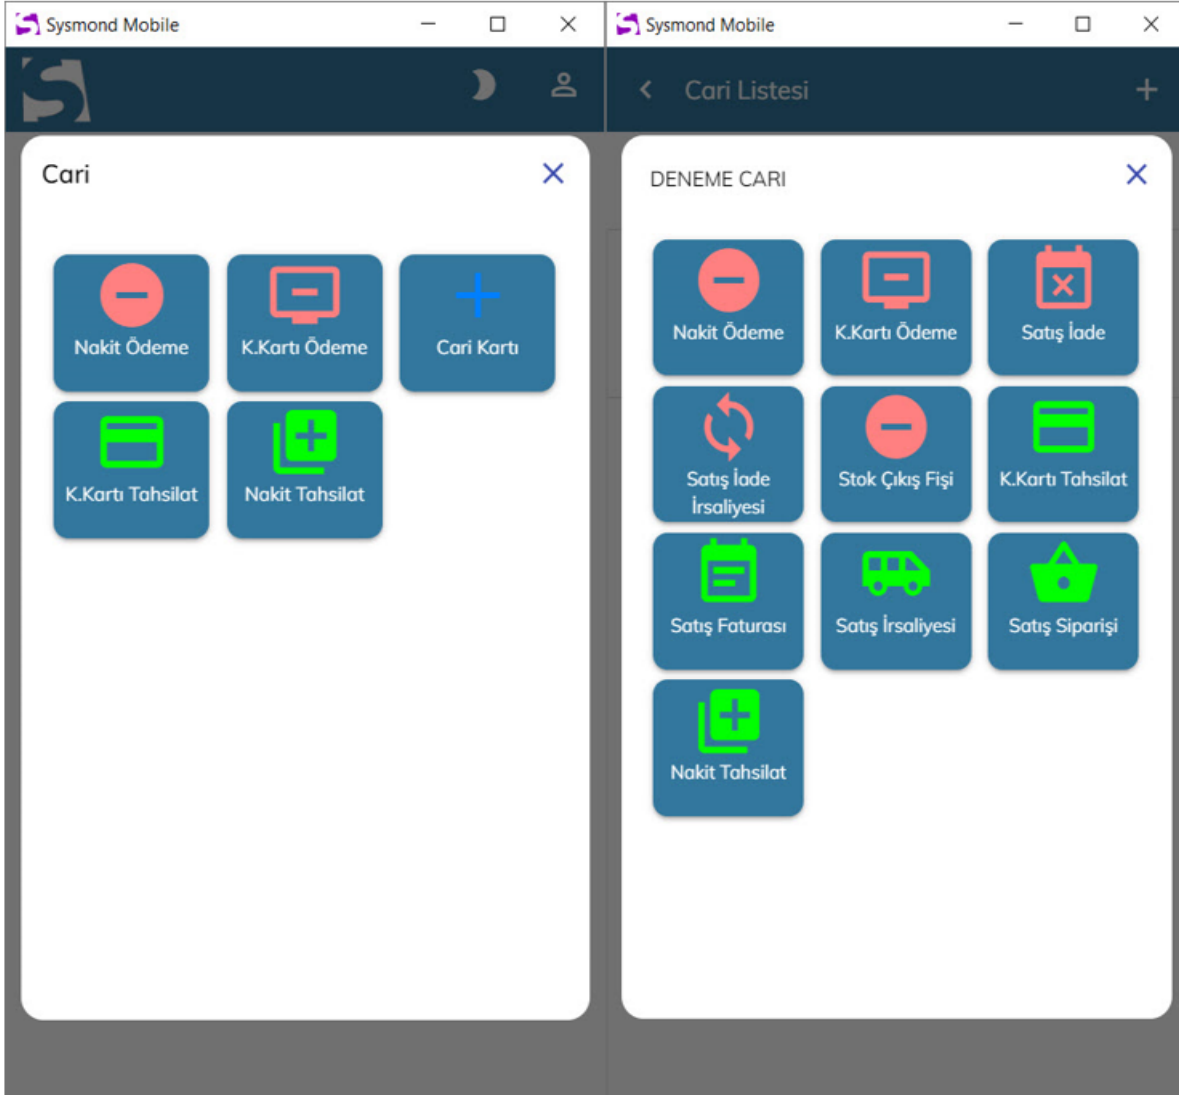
Sysmond Mobile

Cari

Nakit Ödeme

K.Kartı Ödeme

Cari Kartı

K.Kartı Tahsilat

Nakit Tahsilat

Sysmond Mobile

Cari Listesi

DENEME CARI

Nakit Ödeme

K.Kartı Ödeme

Satış İade

Satış İade İrsaliyesi

Stok Çıkış Fişi

K.Kartı Tahsilat

Satış Faturası

Satış İrsaliyesi

Satış Siparişi

Nakit Tahsilat